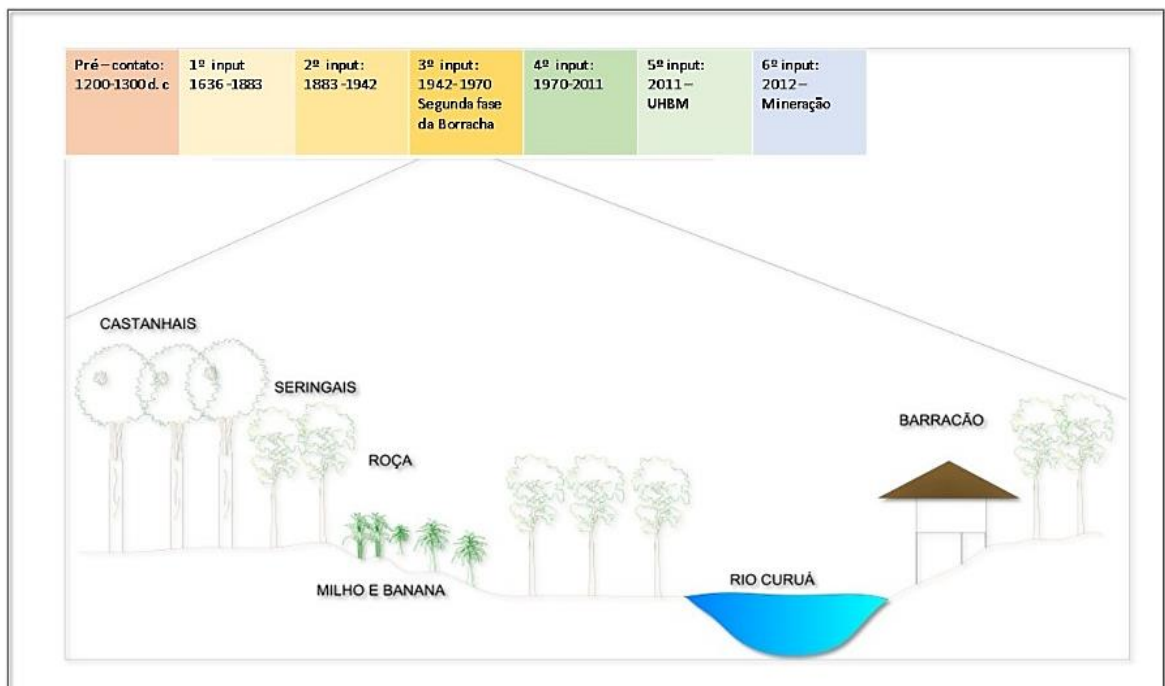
| Pré–contato: 1200-1300 d. c | 1º input 1636 -1883 | 2º input: 1883 -1942 | 3º input: 1942-1970 Segunda fase da Borracha | 4º input: 1970-2011 | 5º input: 2011– UHBM | 6º input: 2012– Mineração |
|---|---|---|---|---|---|---|

CASTANHAIS

SERINGAIS

ROÇA

BARRACÃO

MILHO E BANANA

RIO CURUÁ